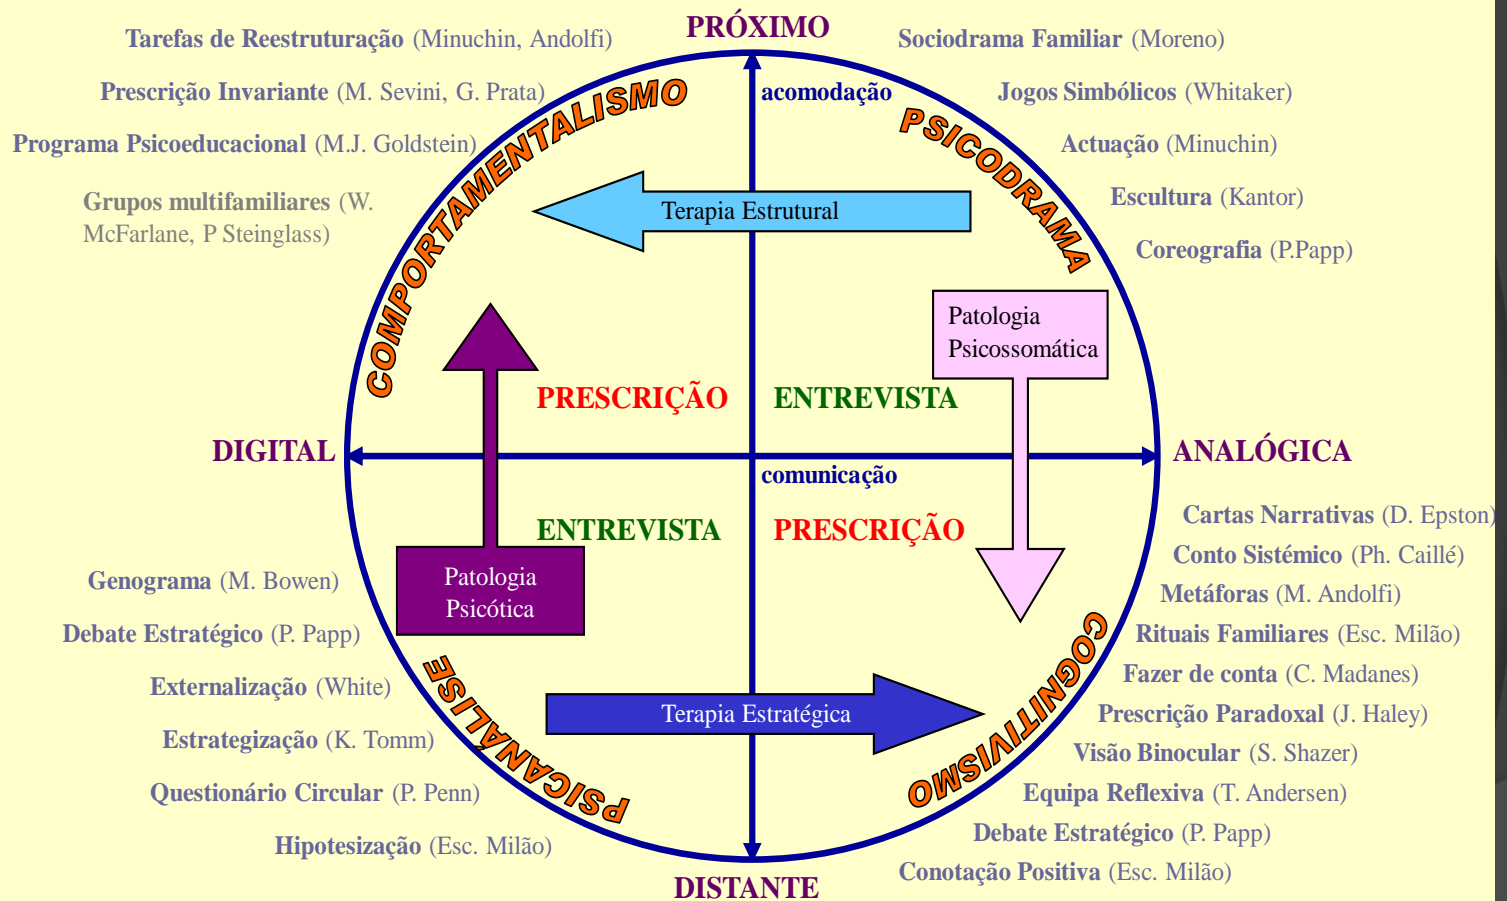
PRÓXIMO

Tarefas de Reestruturação (Minuchin, Andolfi)

Prescrição Invariante (M. Sevini, G. Prata)

Programa Psicoeducacional (M.J. Goldstein)

Grupos multifamiliares (W. McFarlane, P Steinglass)

Sociodrama Familiar (Moreno)

Jogos Simbólicos (Whitaker)

Actuação (Minuchin)

Escultura (Kantor)

Coreografia (P.Papp)

COMPORTAMENTALISMO

acomodação

PSICODRAMA

Terapia Estrutural

Patologia Psicossomática

PRESCRIÇÃO

ENTREVISTA

DIGITAL

ANALÓGICA

comunicação

ENTREVISTA

PRESCRIÇÃO

Patologia Psicótica

Cartas Narrativas (D. Epston)

Conto Sistémico (Ph. Caillé)

Metáforas (M. Andolfi)

Rituais Familiares (Esc. Milão)

Fazer de conta (C. Madanes)

Prescrição Paradoxal (J. Haley)

Visão Binocular (S. Shazer)

Equipa Reflexiva (T. Andersen)

Debate Estratégico (P. Papp)

Conotação Positiva (Esc. Milão)

Genograma (M. Bowen)

Debate Estratégico (P. Papp)

Externalização (White)

Estrategização (K. Tomm)

Questionário Circular (P. Penn)

Hipotesização (Esc. Milão)

PSICANALISE

Terapia Estratégica

COGNITIVISMO

DISTANTE